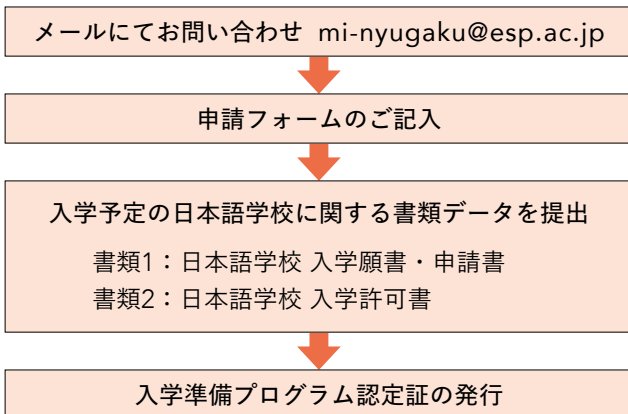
メールにてお問い合わせ mi-nyugaku@esp.ac.jp

申請フォームのご記入

入学予定の日本語学校に関する書類データを提出

書類1：日本語学校 入学願書・申請書
書類2：日本語学校 入学許可書

入学準備プログラム認定証の発行